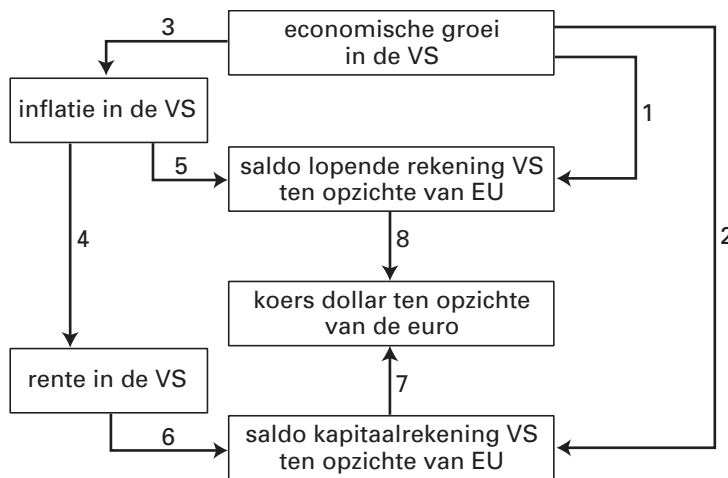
economische groei in de VS

3

inflatie in de VS

1

5

saldo lopende rekening VS ten opzichte van EU

4

8

2

koers dollar ten opzichte van de euro

rente in de VS

7

6

saldo kapitaalrekening VS ten opzichte van EU